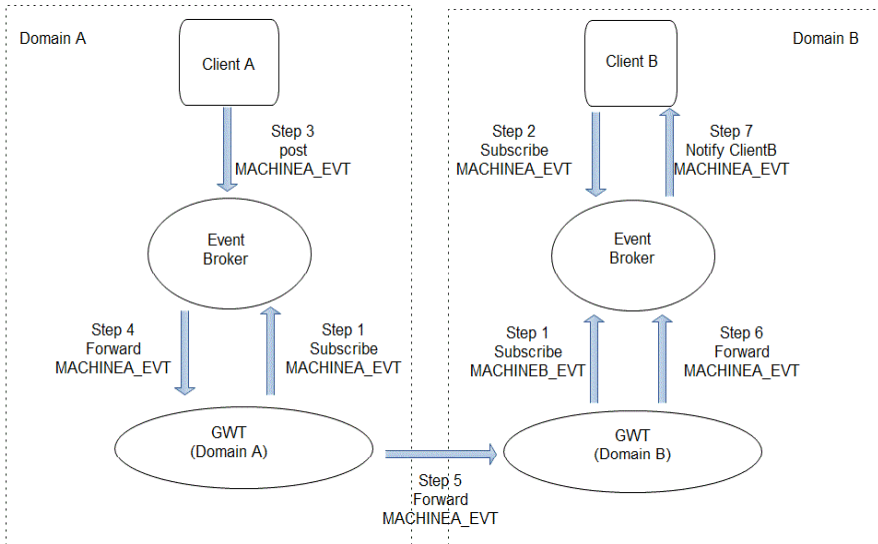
Domain A

Client A

Step 3
post
MACHINEA_EVT

Event
Broker

Step 4
Forward
MACHINEA_EVT

Step 1
Subscribe
MACHINEA_EVT

GWT
(Domain A)

Step 5
Forward
MACHINEA_EVT

Domain B

Client B

Step 2
Subscribe
MACHINEA_EVT

Step 7
Notify ClientB
MACHINEA_EVT

Event
Broker

Step 1
Subscribe
MACHINEB_EVT

Step 6
Forward
MACHINEA_EVT

GWT
(Domain B)